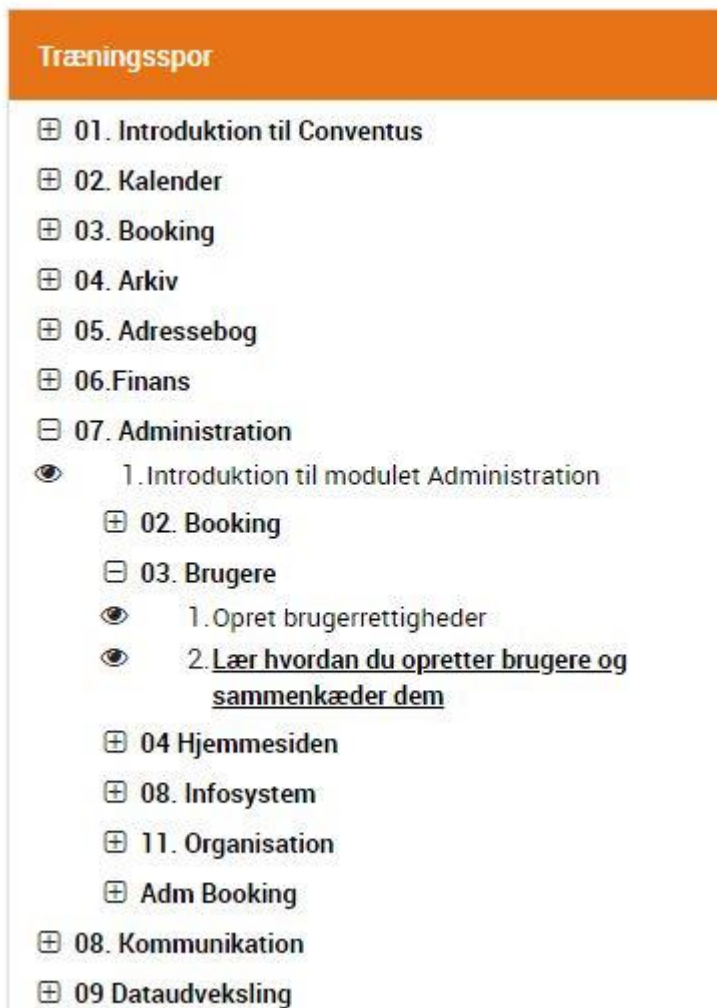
Træningsspor

01. Introduktion til Conventus
02. Kalender
03. Booking
04. Arkiv
05. Adressebog
06.Finans
07. Administration
1. Introduktion til modulet Administration
02. Booking
03. Brugere
1. Opret brugerrettigheder
2. Lær hvordan du opretter brugere og sammenkæder dem
04 Hjemmesiden
08. Infosystem
11. Organisation
Adm Booking
08. Kommunikation
09 Dataudveksling